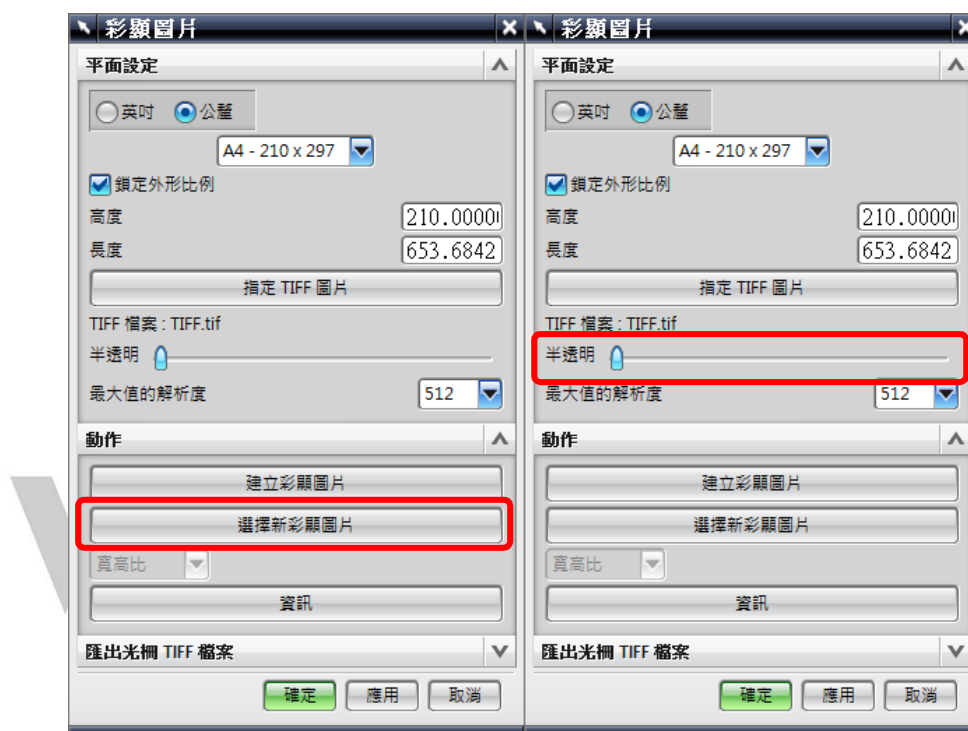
彩顯圖片

平面設定

英吋 公釐

A4 - 210 x 297

鎖定外形比例

高度 210.0000

長度 653.6842

指定 TIFF 圖片

TIFF 檔案 : TIFF.tif

半透明

最大值的解析度 512

動作

建立彩顯圖片

選擇新彩顯圖片

寬高比

資訊

匯出光柵 TIFF 檔案

確定 應用 取消

彩顯圖片

平面設定

英吋 公釐

A4 - 210 x 297

鎖定外形比例

高度 210.0000

長度 653.6842

指定 TIFF 圖片

TIFF 檔案 : TIFF.tif

半透明

最大值的解析度 512

動作

建立彩顯圖片

選擇新彩顯圖片

寬高比

資訊

匯出光柵 TIFF 檔案

確定 應用 取消